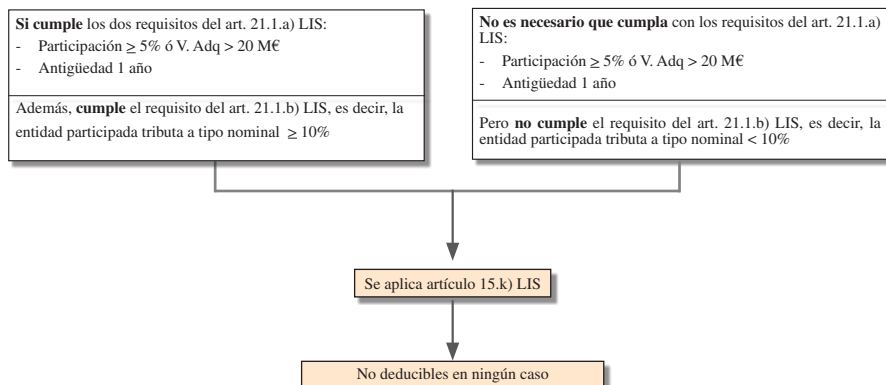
**Si cumple** los dos requisitos del art. 21.1.a) LIS:
- Participación $\geq 5\%$ ó V. Adq > 20 M€
- Antigüedad 1 año

Además, **cumple** el requisito del art. 21.1.b) LIS, es decir, la entidad participada tributa a tipo nominal $\geq 10\%$

**No es necesario que cumpla** con los requisitos del art. 21.1.a) LIS:
- Participación $\geq 5\%$ ó V. Adq > 20 M€
- Antigüedad 1 año

Pero **no cumple** el requisito del art. 21.1.b) LIS, es decir, la entidad participada tributa a tipo nominal < 10%

Se aplica artículo 15.k) LIS

No deducibles en ningún caso